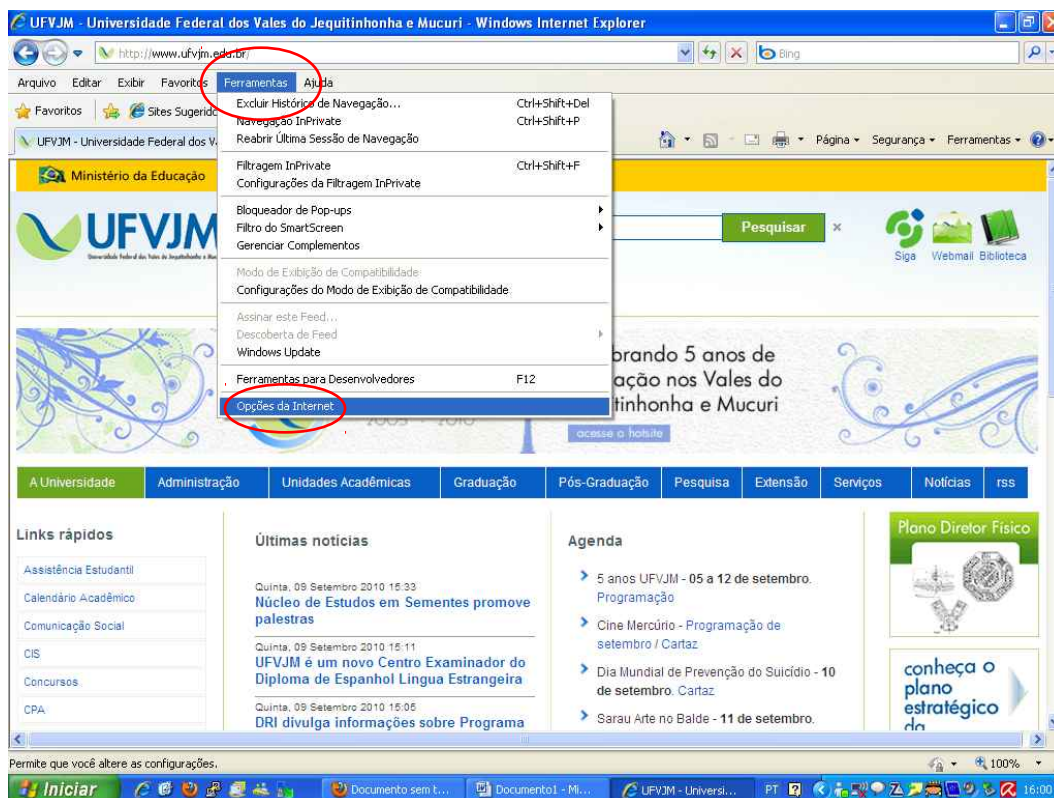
UFVJM - Universidade Federal dos Vales do Jequitinhonha e Mucuri - Windows Internet Explorer

http://www.ufvjm.edu.br/

Bing

Arquivo Editar Exibir Favoritos Ferramentas Ajuda

Favoritos Sites Sugerid

UFVJM - Universidade Federal dos V

Página Segurança Ferramentas

Excluir Histórico de Navegação... Ctrl+Shift+Del
Navegação InPrivate Ctrl+Shift+P
Reabrir Última Sessão de Navegação
Filtragem InPrivate Ctrl+Shift+F
Configurações da Filtragem InPrivate
Bloqueador de Pop-ups
Filtro do SmartScreen
Gerenciar Complementos
Modo de Exibição de Compatibilidade
Configurações do Modo de Exibição de Compatibilidade
Assinar este Feed...
Descoberta de Feed
Windows Update
Ferramentas para Desenvolvedores F12
Opções da Internet

Ministério da Educação

UFVJM

Pesquisar

Siga Webmail Biblioteca

brando 5 anos de ação nos Vales do tinhonha e Mucuri

acesse o hotsite

A Universidade | Administração | Unidades Acadêmicas | Graduação | Pós-Graduação | Pesquisa | Extensão | Serviços | Notícias | rss

Links rápidos

Assistência Estudantil
Calendário Acadêmico
Comunicação Social
CIS
Concursos
CPA

Últimas notícias

Quinta, 09 Setembro 2010 15:33
Núcleo de Estudos em Sementes promove palestras

Quinta, 09 Setembro 2010 15:11
UFVJM é um novo Centro Examinador do Diploma de Espanhol Língua Estrangeira

Quinta, 09 Setembro 2010 15:05
DRI divulga informações sobre Programa

Agenda

5 anos UFVJM - 05 a 12 de setembro. Programação

Cine Mercúrio - Programação de setembro / Cartaz

Dia Mundial de Prevenção do Suicídio - 10 de setembro. Cartaz

Sarau Arte no Balde - 11 de setembro.

Plano Diretor Físico

conheça o plano estratégico da

Permite que você altere as configurações.

100%

Iniciar Documento sem t... Documento1 - Mi... UFVJM - Universi... PT 16:00